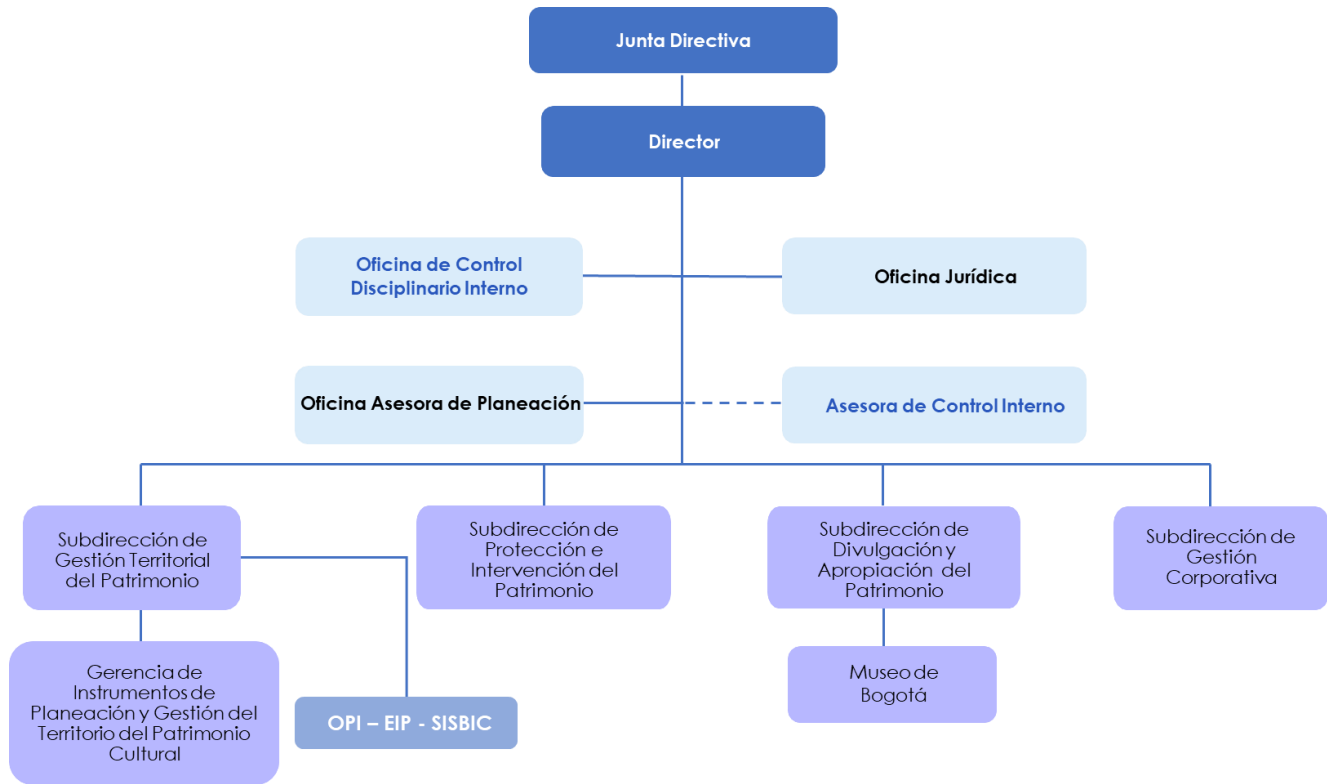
Junta Directiva

Director

Oficina de Control Disciplinario Interno

Oficina Jurídica

Oficina Asesora de Planeación

Asesora de Control Interno

Subdirección de Gestión Territorial del Patrimonio

Subdirección de Protección e Intervención del Patrimonio

Subdirección de Divulgación y Apropiación del Patrimonio

Subdirección de Gestión Corporativa

Gerencia de Instrumentos de Planeación y Gestión del Territorio del Patrimonio Cultural

OPI – EIP - SISBIC

Museo de Bogotá